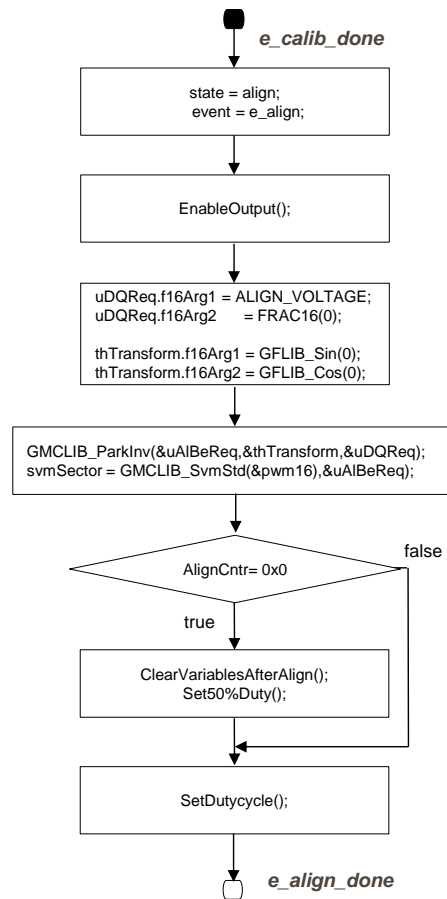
e_calib_done

state = align;
event = e_align;

EnableOutput();

uDQReq.f16Arg1 = ALIGN_VOLTAGE;
uDQReq.f16Arg2 = FRAC16(0);

thTransform.f16Arg1 = GFLIB_Sin(0);
thTransform.f16Arg2 = GFLIB_Cos(0);

GMCLIB_ParkInv(&uAlBeReq,&thTransform,&uDQReq);
svmSector = GMCLIB_SvmStd(&pwm16),&uAlBeReq);

AlignCntr= 0x0

false

true

ClearVariablesAfterAlign();
Set50%Duty();

SetDutycycle();

e_align_done